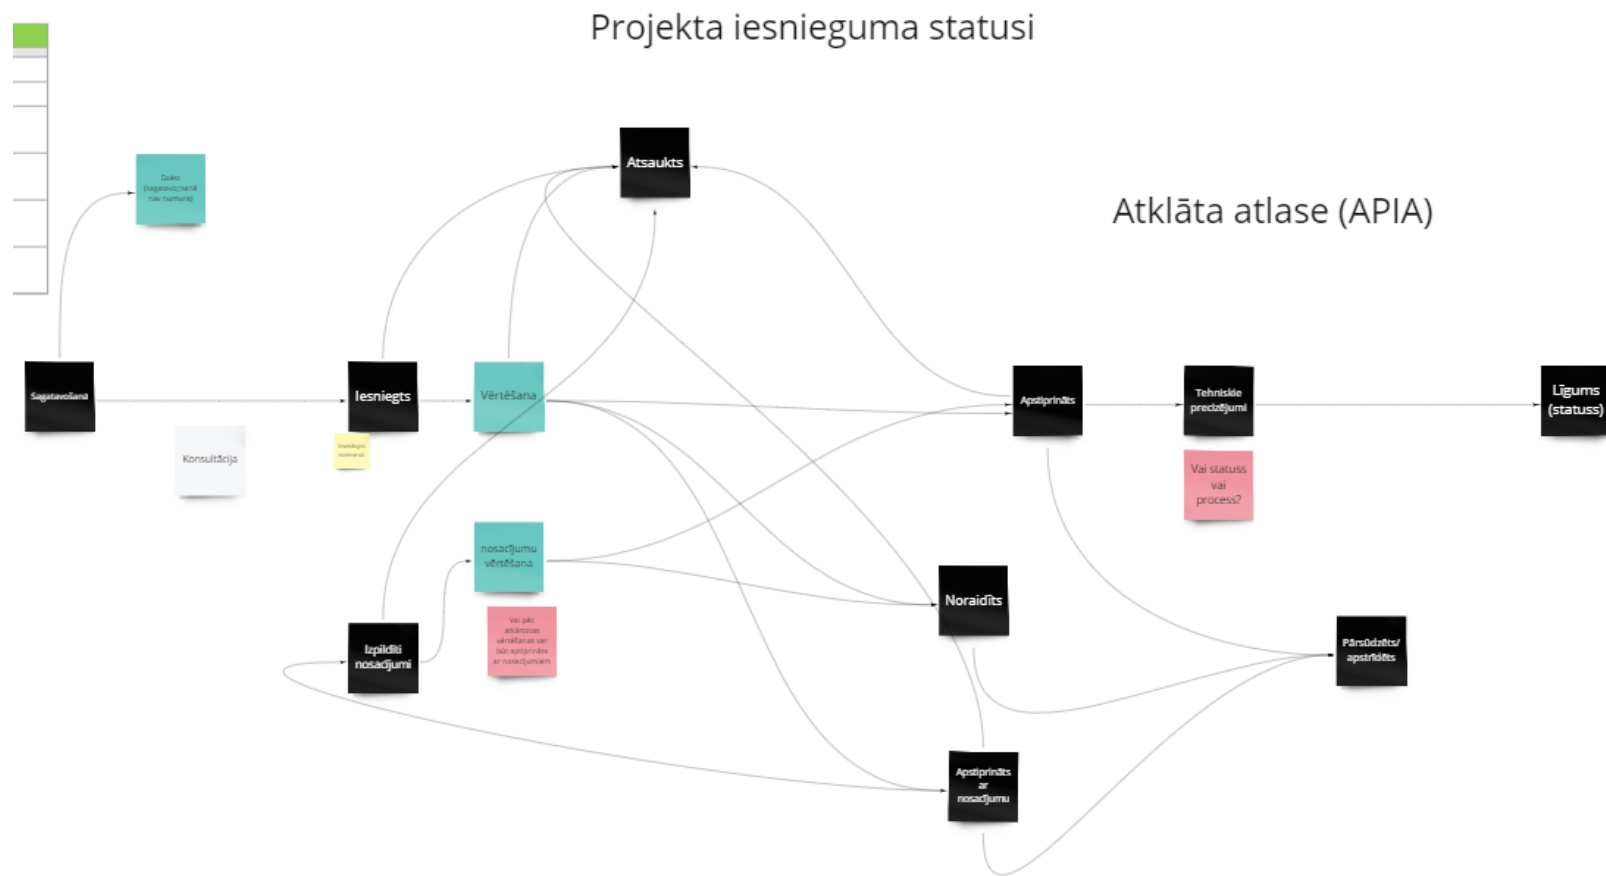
Projekta iesnieguma statusi

Atklāta atlase (APIA)

Dzēst (sagatavošanā nav numura)

Sagatavošana

Konsultācija

Iesniegts

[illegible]

Vērtēšana

Atsaukts

nosacījumu vērtēšana

Vai pēc atkārtotas vērtēšanas var būt apstiprināts ar nosacījumiem

Izpildīti nosacījumi

Apstiprināts

Tehniskie precizējumi

Vai statuss vai process?

Līgums (statuss)

Noraidīts

Pārsūdzēts/ apstrīdēts

Apstiprināts ar nosacījumu